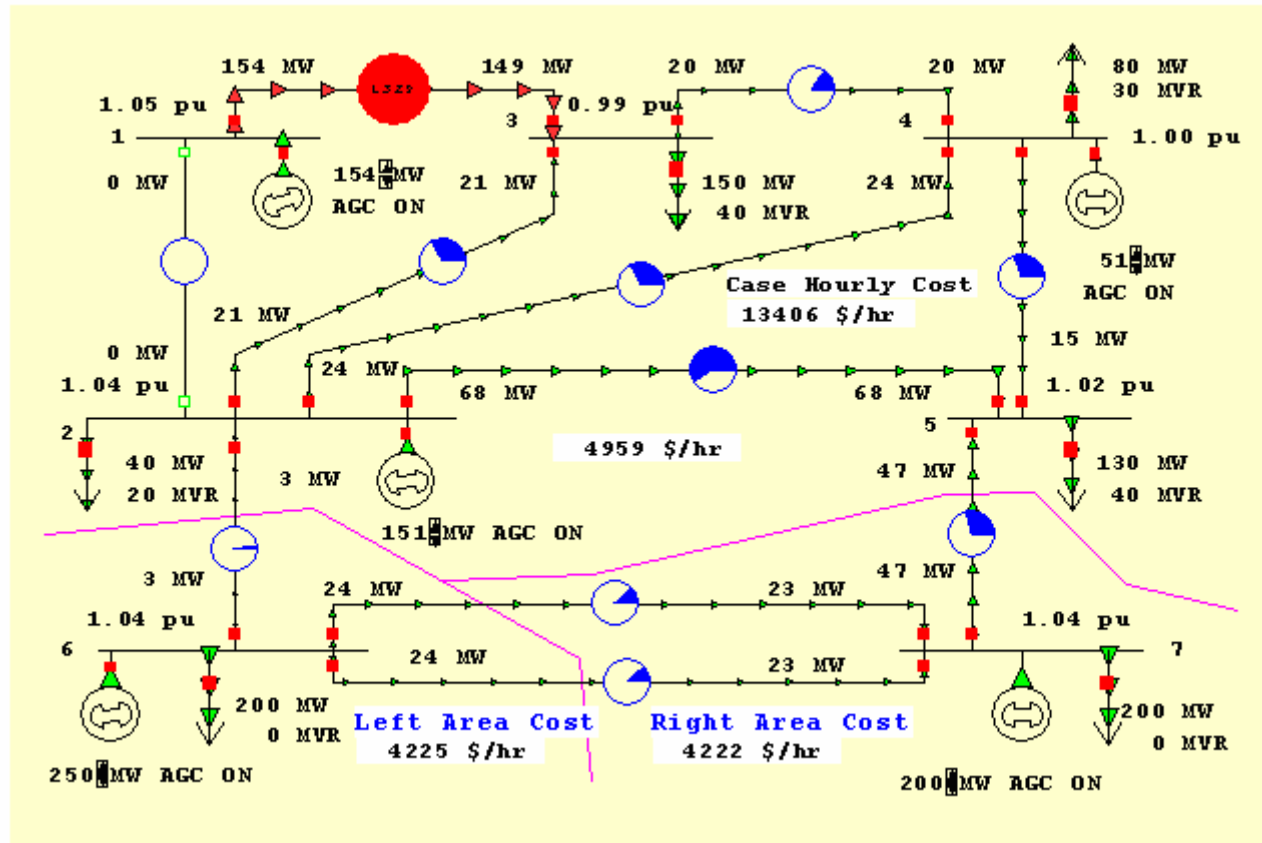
154 MW
L329
149 MW
20 MW
20 MW
80 MW
30 MVR
1.05 pu
0.99 pu
1
3
4
1.00 pu
0 MW
154 MW
AGC ON
21 MW
150 MW
40 MVR
24 MW
51 MW
AGC ON
Case Hourly Cost
13406 $/hr
21 MW
15 MW
0 MW
1.04 pu
24 MW
68 MW
68 MW
1.02 pu
2
5
40 MW
20 MVR
4959 $/hr
3 MW
47 MW
130 MW
40 MVR
151 MW AGC ON
3 MW
47 MW
24 MW
23 MW
1.04 pu
1.04 pu
6
24 MW
23 MW
7
200 MW
0 MVR
Left Area Cost
4225 $/hr
Right Area Cost
4222 $/hr
200 MW
0 MVR
250 MW AGC ON
200 MW AGC ON